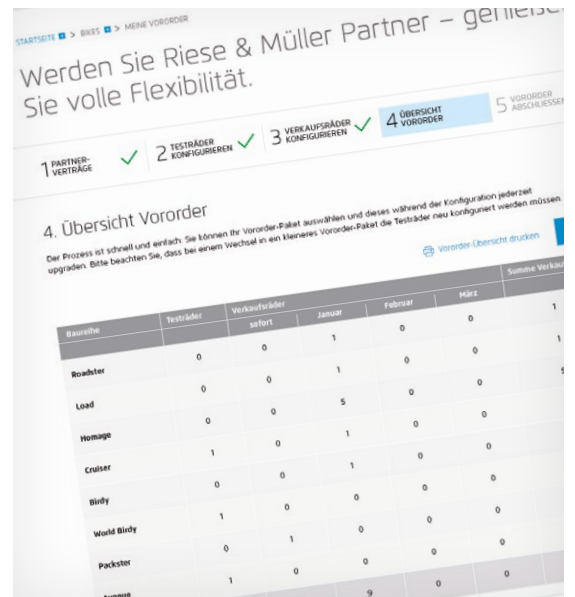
STARTSEITE > BIKES > MEINE VORORDER

Werden Sie Riese & Müller Partner – genieße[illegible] Sie volle Flexibilität.

1 PARTNER-VERTRÄGE ✓ 2 TESTRÄDER KONFIGURIEREN ✓ 3 VERKAUFSRÄDER KONFIGURIEREN ✓ 4 ÜBERSICHT VORORDER 5 VORORDER ABSCHLIESSEN

4. Übersicht Vororder

Der Prozess ist schnell und einfach: Sie können Ihr Vororder-Paket auswählen und dieses während der Konfiguration jederzeit upgraden. Bitte beachten Sie, dass bei einem Wechsel in ein kleineres Vororder-Paket die Testräder neu konfiguriert werden müssen.

Vororder-Übersicht drucken

| Baureihe | Testräder | Verkaufsräder sofort | Januar | Februar | März | Summe Verkau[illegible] |
|---|---|---|---|---|---|---|
| Roadster | 0 | 0 | 1 | 0 | 0 | 1 |
| Load | 0 | 0 | 1 | 0 | 0 | 1 |
| Homage | 0 | 0 | 5 | 0 | 0 | 5 |
| Cruiser | 1 | 0 | 1 | 0 | 0 | |
| Birdy | 0 | 0 | 1 | 0 | 0 | |
| World Birdy | 1 | 0 | 0 | 0 | 0 | |
| Packster | 0 | 1 | 0 | 0 | 0 | |
| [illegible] | 1 | 0 | 9 | 0 | 0 | |